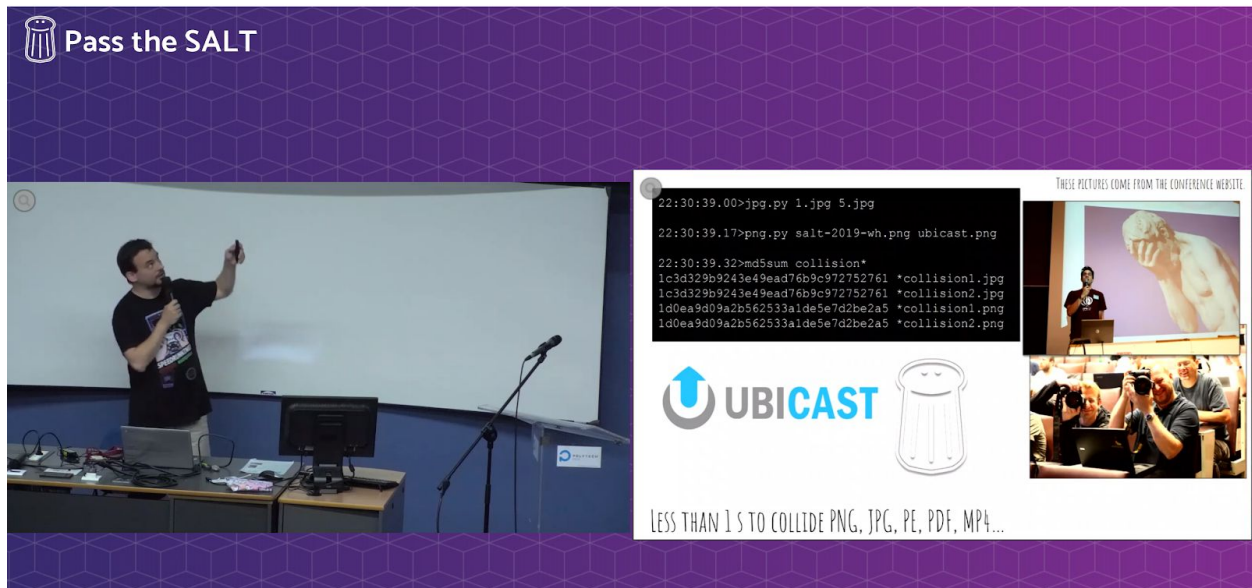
Pass the SALT

These pictures come from the conference website

22:30:39.00>jpg.py 1.jpg 5.jpg

22:30:39.17>png.py salt-2019-wh.png ubicast.png

22:30:39.32>md5sum collision*
1c3d329b9243e49ead76b9c972752761 *collision1.jpg
1c3d329b9243e49ead76b9c972752761 *collision2.jpg
1d0ea9d09a2b562533a1de5e7d2be2a5 *collision1.png
1d0ea9d09a2b562533a1de5e7d2be2a5 *collision2.png

UBICAST

POLYTECH

Less than 1 s to collide PNG, JPG, PE, PDF, MP4...